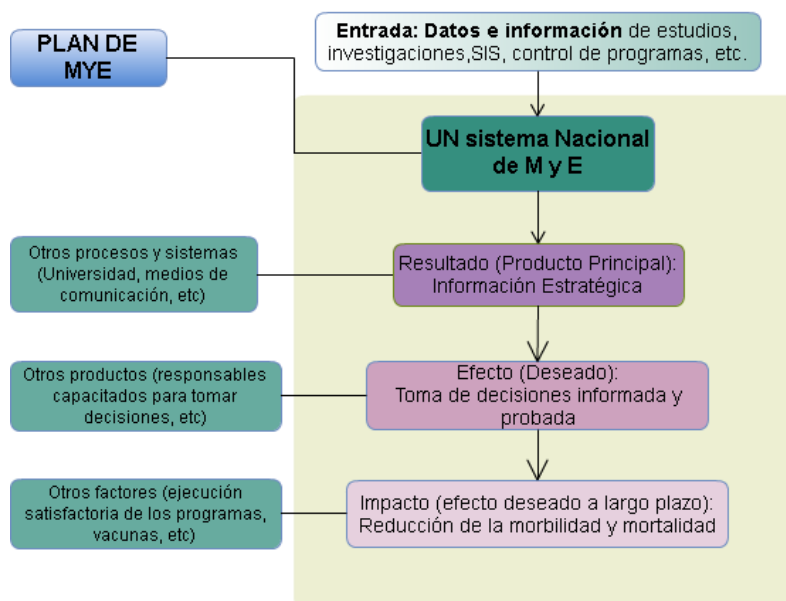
PLAN DE MYE

Entrada: Datos e información de estudios, investigaciones,SIS, control de programas, etc.

UN sistema Nacional de M y E

Otros procesos y sistemas (Universidad, medios de comunicación, etc)

Resultado (Producto Principal): Información Estratégica

Otros productos (responsables capacitados para tomar decisiones, etc)

Efecto (Deseado): Toma de decisiones informada y probada

Otros factores (ejecución satisfactoria de los programas, vacunas, etc)

Impacto (efecto deseado a largo plazo): Reducción de la morbilidad y mortalidad